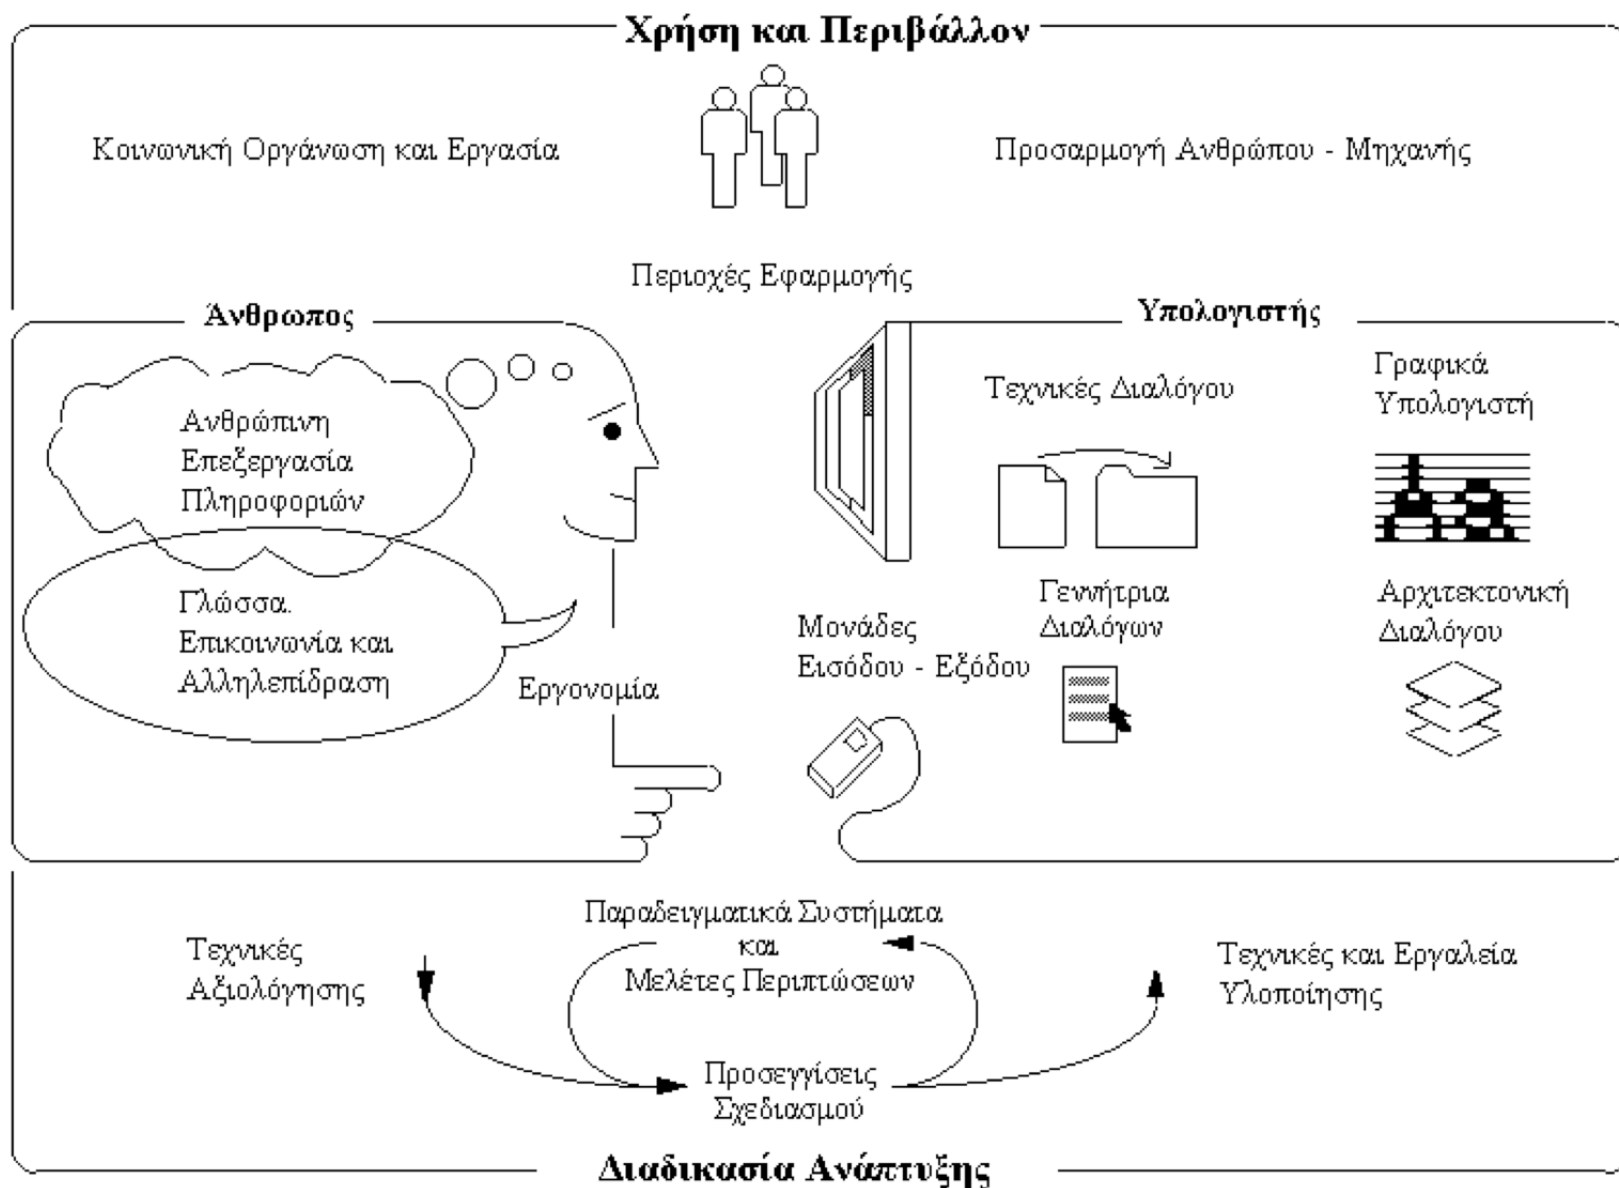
Χρήση και Περιβάλλον

Κοινωνική Οργάνωση και Εργασία

Προσαρμογή Ανθρώπου - Μηχανής

Περιοχές Εφαρμογής

Άνθρωπος

Υπολογιστής

Ανθρώπινη Επεξεργασία Πληροφοριών

Γλώσσα. Επικοινωνία και Αλληλεπίδραση

Εργονομία

Τεχνικές Διαλόγου

Γραφικά Υπολογιστή

Μονάδες Εισόδου - Εξόδου

Γεννήτρια Διαλόγων

Αρχιτεκτονική Διαλόγου

Παραδειγματικά Συστήματα και Μελέτες Περιπτώσεων

Τεχνικές Αξιολόγησης

Τεχνικές και Εργαλεία Υλοποίησης

Προσεγγίσεις Σχεδιασμού

Διαδικασία Ανάπτυξης